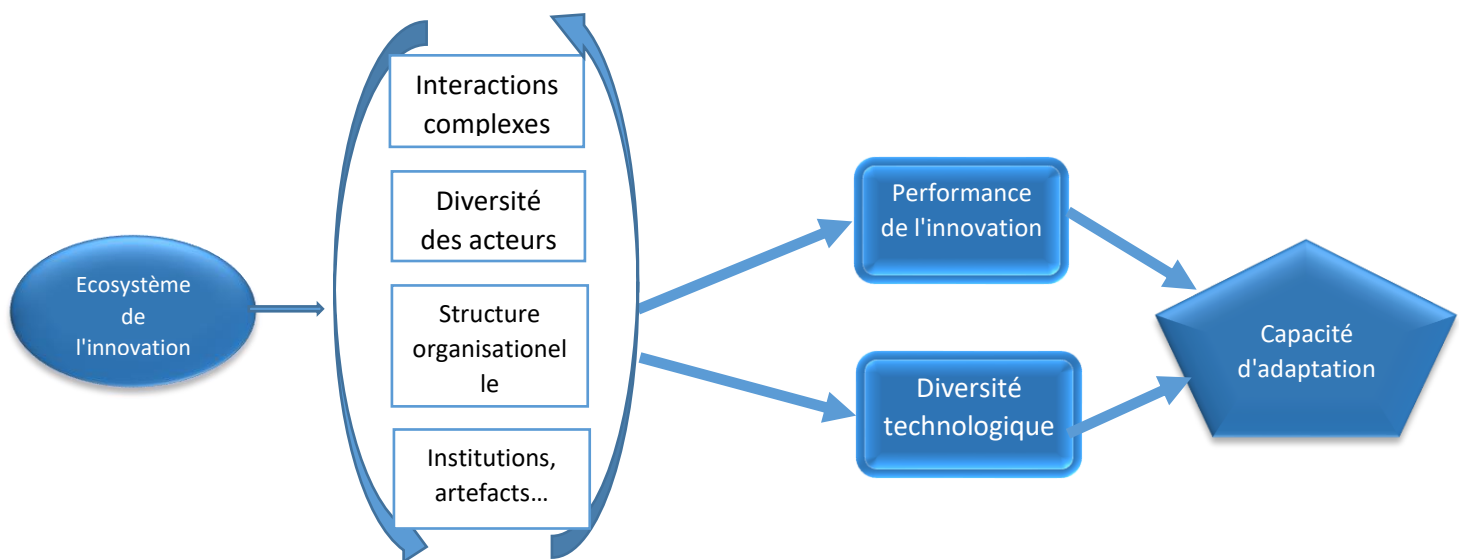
Ecosystème de l'innovation

Interactions complexes

Diversité des acteurs

Structure organisationel le

Institutions, artefacts…

Performance de l'innovation

Diversité technologique

Capacité d'adaptation